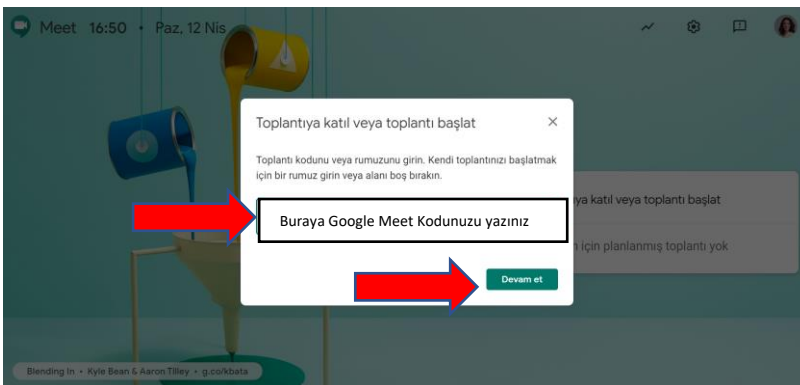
Meet 16:50 • Paz, 12 Nis

Toplantıya katıl veya toplantı başlat

×

Toplantı kodunu veya rumuzunu girin. Kendi toplantınızı başlatmak için bir rumuz girin veya alanı boş bırakın.

Buraya Google Meet Kodunuzu yazınız

ya katıl veya toplantı başlat

n için planlanmış toplantı yok

Devam et

Blending In • Kyle Bean & Aaron Tilley • g.co/kbata